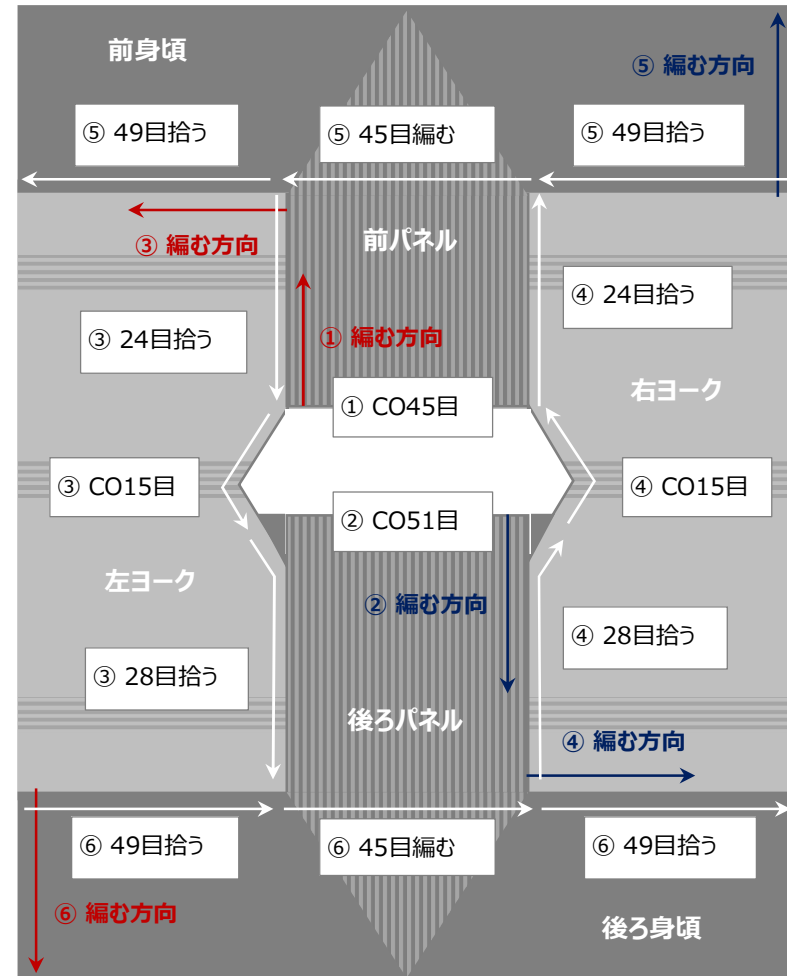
前身頃

⑤ 編む方向

⑤ 49目拾う

⑤ 45目編む

⑤ 49目拾う

③ 編む方向

前パネル

④ 24目拾う

③ 24目拾う

① 編む方向

右ヨーク

① CO45目

③ CO15目

④ CO15目

② CO51目

② 編む方向

左ヨーク

④ 28目拾う

③ 28目拾う

後ろパネル

④ 編む方向

⑥ 49目拾う

⑥ 45目編む

⑥ 49目拾う

⑥ 編む方向

後ろ身頃